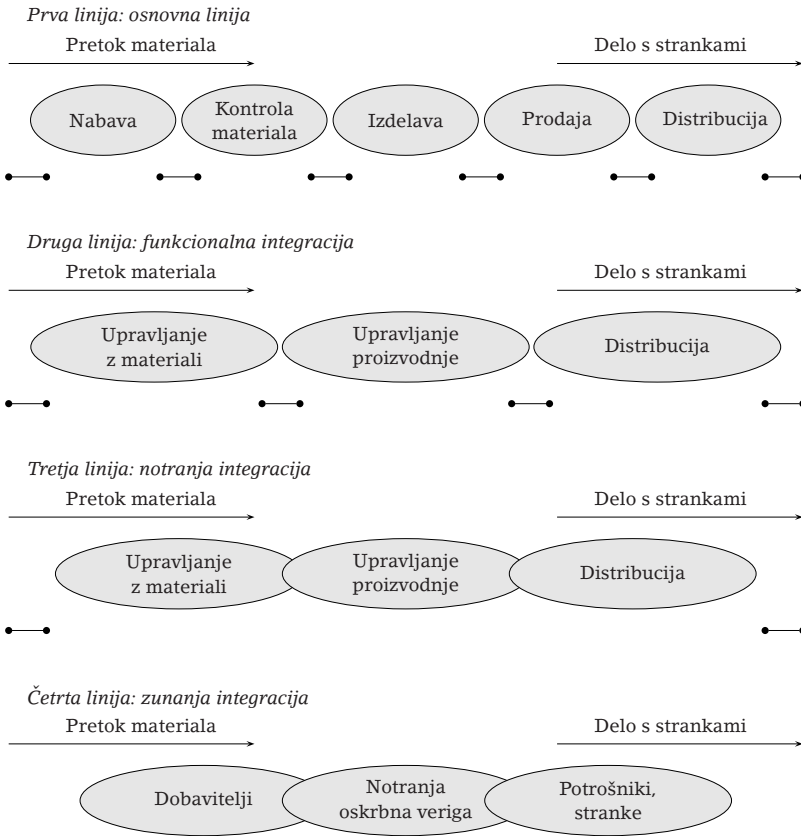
*Prva linija: osnovna linija*

Pretok materiala

Delo s strankami

Nabava

Kontrola materiala

Izdelava

Prodaja

Distribucija

*Druga linija: funkcionalna integracija*

Pretok materiala

Delo s strankami

Upravljanje z materiali

Upravljanje proizvodnje

Distribucija

*Tretja linija: notranja integracija*

Pretok materiala

Delo s strankami

Upravljanje z materiali

Upravljanje proizvodnje

Distribucija

*Četrta linija: zunanja integracija*

Pretok materiala

Delo s strankami

Dobavitelji

Notranja oskrbna veriga

Potrošniki, stranke